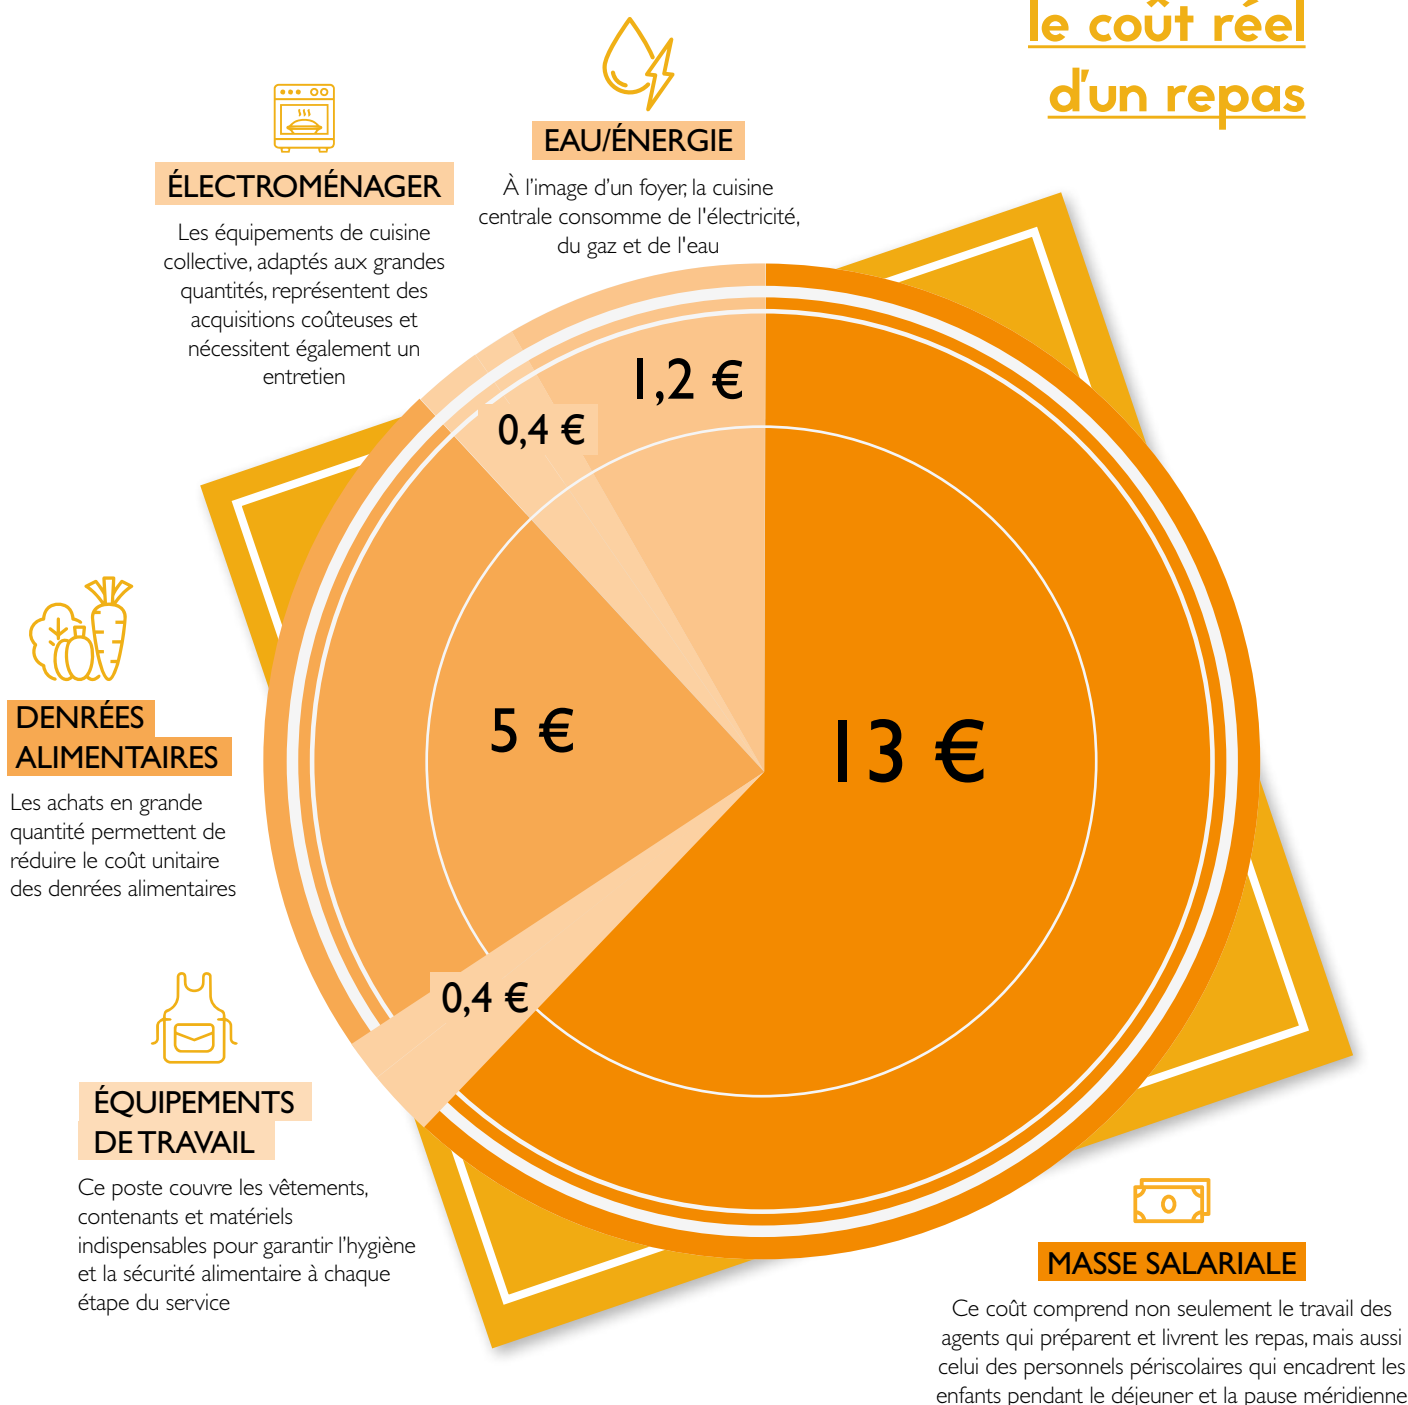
le coût réel
d'un repas

EAU/ÉNERGIE

À l'image d'un foyer, la cuisine centrale consomme de l'électricité, du gaz et de l'eau

ÉLECTROMÉNAGER

Les équipements de cuisine collective, adaptés aux grandes quantités, représentent des acquisitions coûteuses et nécessitent également un entretien

1,2 €

0,4 €

5 €

13 €

0,4 €

DENRÉES ALIMENTAIRES

Les achats en grande quantité permettent de réduire le coût unitaire des denrées alimentaires

ÉQUIPEMENTS DE TRAVAIL

Ce poste couvre les vêtements, contenants et matériels indispensables pour garantir l'hygiène et la sécurité alimentaire à chaque étape du service

MASSE SALARIALE

Ce coût comprend non seulement le travail des agents qui préparent et livrent les repas, mais aussi celui des personnels périscolaires qui encadrent les enfants pendant le déjeuner et la pause méridienne